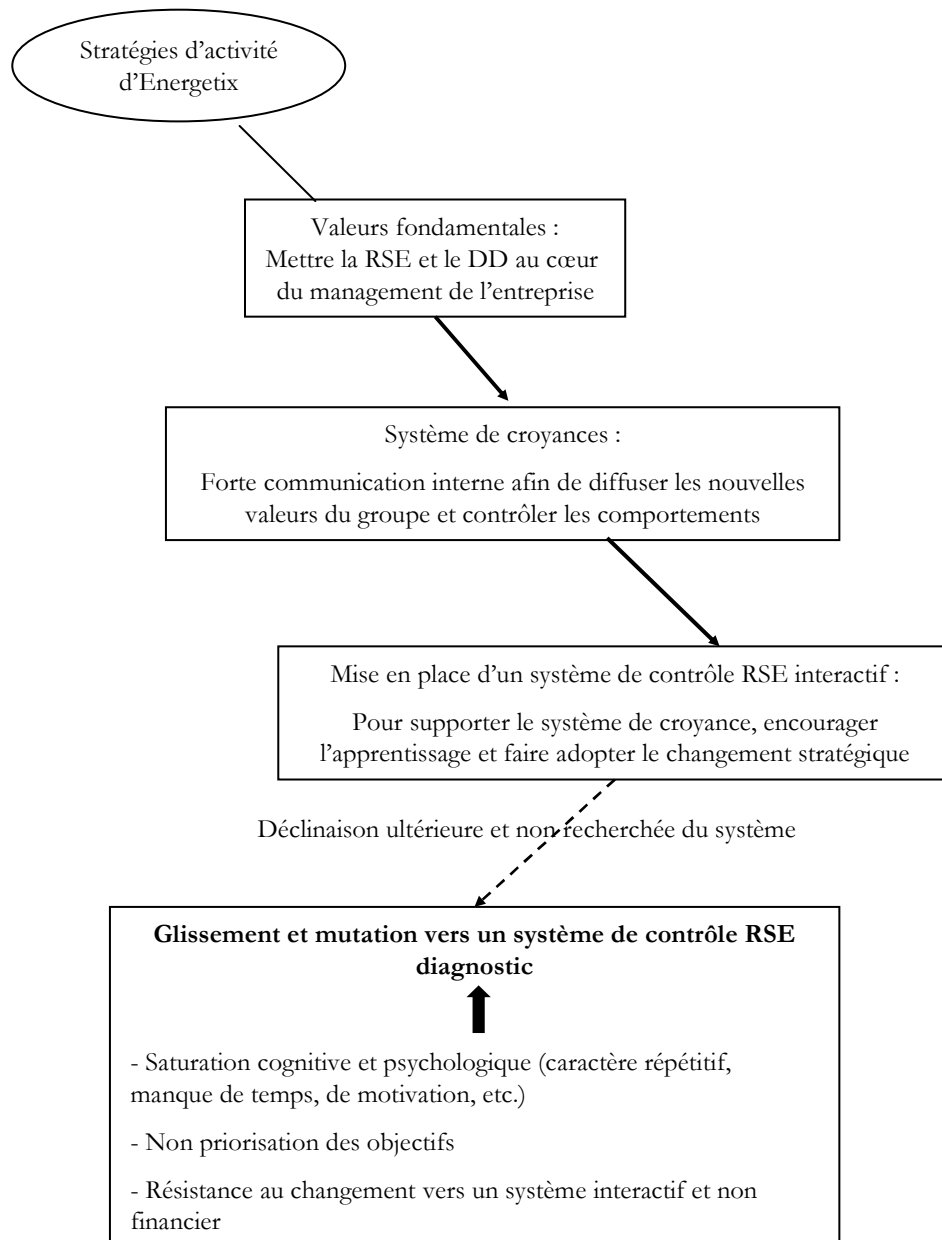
Stratégies d'activité d'Energetix

Valeurs fondamentales : Mettre la RSE et le DD au cœur du management de l'entreprise

Système de croyances :

Forte communication interne afin de diffuser les nouvelles valeurs du groupe et contrôler les comportements

Mise en place d'un système de contrôle RSE interactif :

Pour supporter le système de croyance, encourager l'apprentissage et faire adopter le changement stratégique

Déclinaison ultérieure et non recherchée du système

**Glissement et mutation vers un système de contrôle RSE diagnostic**

- Saturation cognitive et psychologique (caractère répétitif, manque de temps, de motivation, etc.)

- Non priorisation des objectifs

- Résistance au changement vers un système interactif et non financier